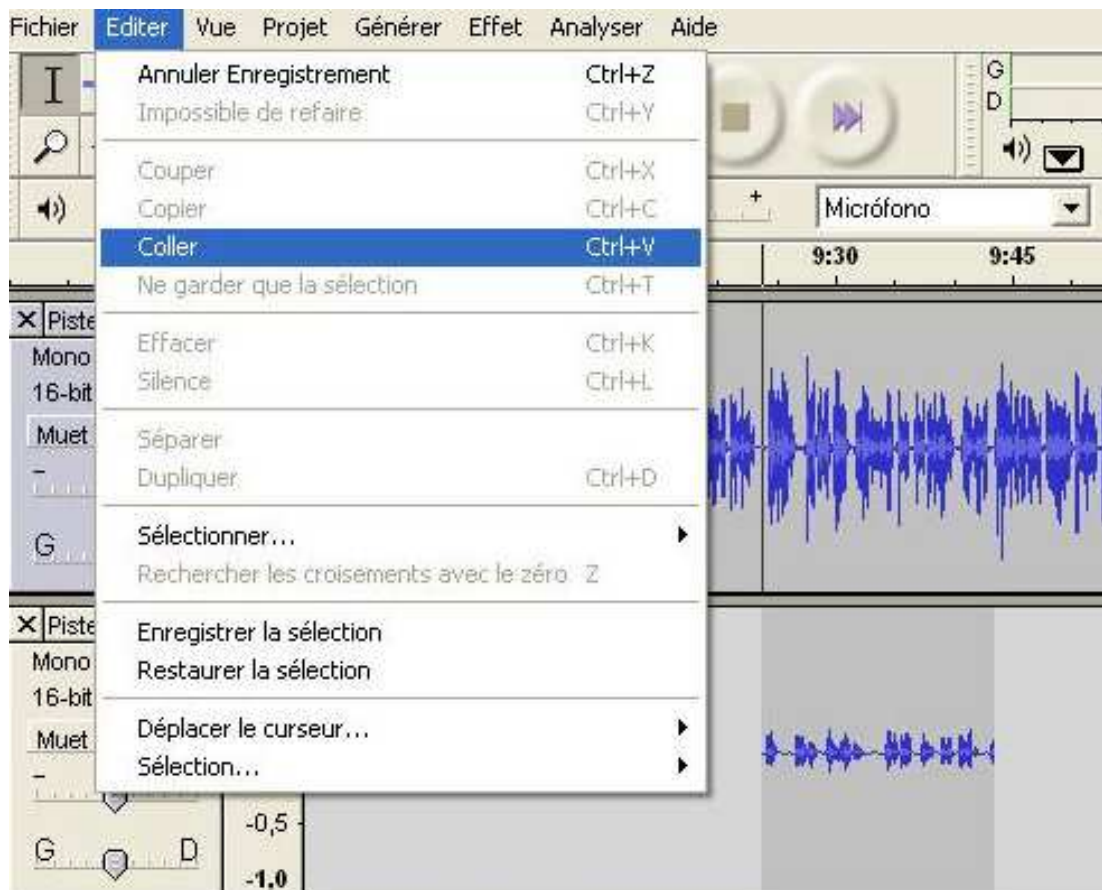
Fichier Editer Vue Projet Générer Effet Analyser Aide

Annuler Enregistrement Ctrl+Z
Impossible de refaire Ctrl+Y
Couper Ctrl+X
Copier Ctrl+C
Coller Ctrl+V
Ne garder que la sélection Ctrl+T
Effacer Ctrl+K
Silence Ctrl+L
Séparer
Dupliquer Ctrl+D
Sélectionner...
Rechercher les croisements avec le zéro Z
Enregistrer la sélection
Restaurer la sélection
Déplacer le curseur...
Sélection...

I
G
D
+
Micrófono
9:30
9:45
X Piste
Mono
16-bit
Muet
-
G
X Piste
Mono
16-bit
Muet
-
G D
-0,5
-1,0